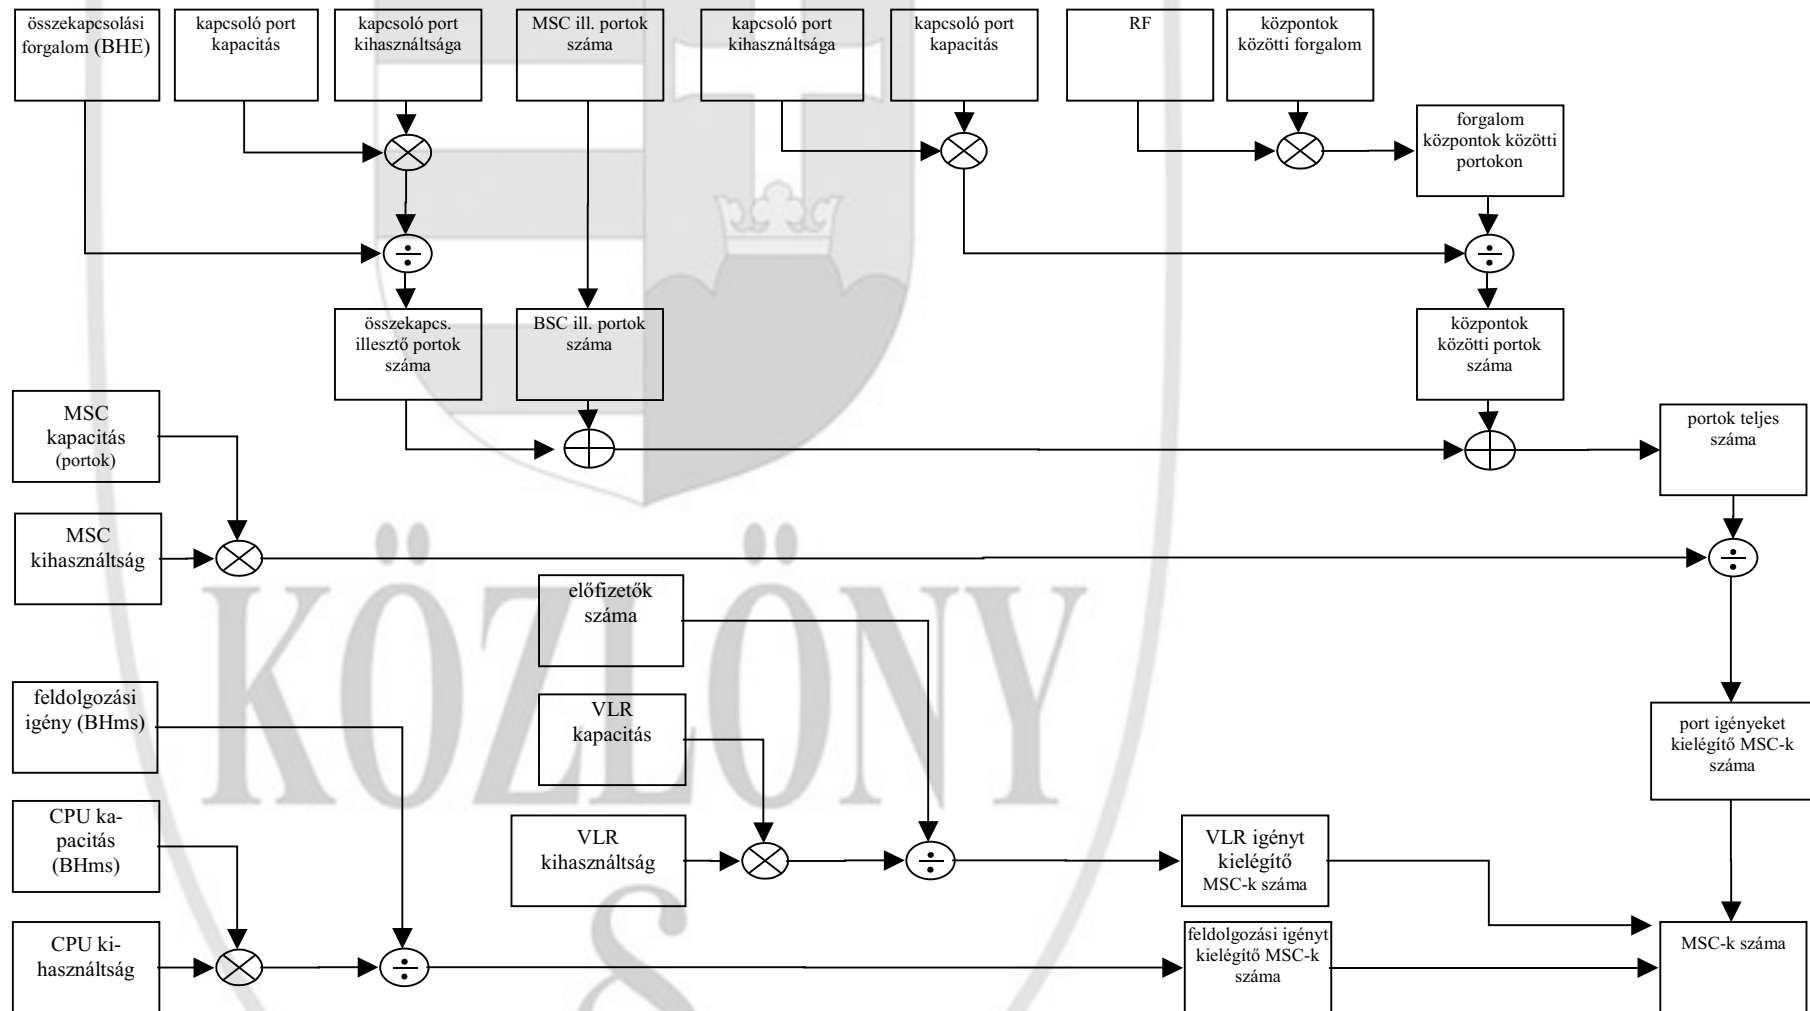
összekapcsolási forgalom (BHE)

kapcsoló port kapacitás

kapcsoló port kihasználtsága

MSC ill. portok száma

kapcsoló port kihasználtsága

kapcsoló port kapacitás

RF

központok közötti forgalom

forgalom központok közötti portokon

$\div$

$\div$

összekapcs. illesztő portok száma

BSC ill. portok száma

központok közötti portok száma

MSC kapacitás (portok)

portok teljes száma

MSC kihasználtság

$\div$

KÖZLÖNY

előfizetők száma

feldolgozási igény (BHms)

VLR kapacitás

port igényeket kielégítő MSC-k száma

CPU kapacitás (BHms)

VLR kihasználtság

$\div$

VLR igényt kielégítő MSC-k száma

CPU kihasználtság

$\div$

feldolgozási igényt kielégítő MSC-k száma

MSC-k száma